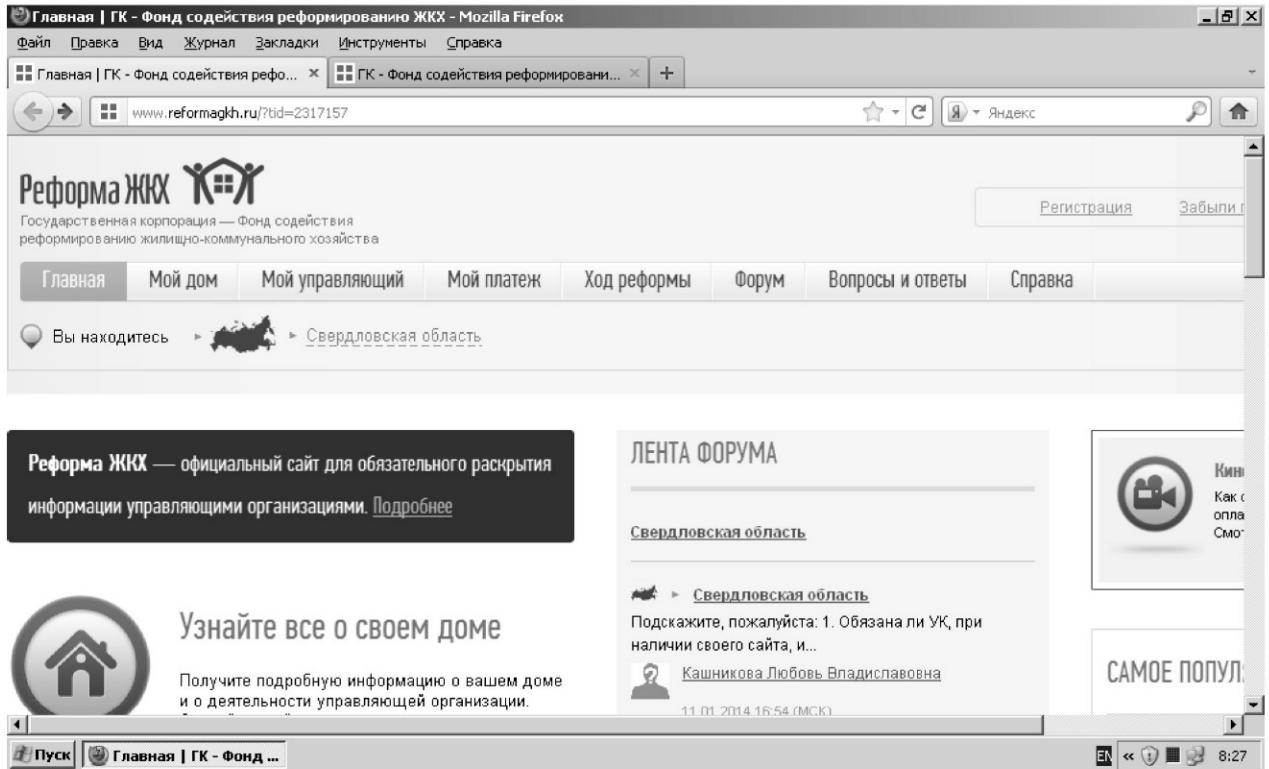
Главная | ГК - Фонд содействия реформированию ЖКХ - Mozilla Firefox

Файл Правка Вид Журнал Закладки Инструменты Справка

Главная | ГК - Фонд содействия рефо... × ГК - Фонд содействия реформировани... × +

www.reformagkh.ru/?tid=2317157

Яндекс

Реформа ЖКХ

Государственная корпорация — Фонд содействия реформированию жилищно-коммунального хозяйства

Регистрация Забыли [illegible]

Главная Мой дом Мой управляющий Мой платеж Ход реформы Форум Вопросы и ответы Справка

Вы находитесь ► ► Свердловская область

Реформа ЖКХ — официальный сайт для обязательного раскрытия информации управляющими организациями. Подробнее

ЛЕНТА ФОРУМА

Свердловская область

► Свердловская область

Подскажите, пожалуйста: 1. Обязана ли УК, при наличии своего сайта, и...

Кашникова Любовь Владиславовна

11.01.2014 16:54 (МСК)

Кин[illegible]
Как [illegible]
опла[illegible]
Смо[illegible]

САМОЕ ПОПУЛ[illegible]

Узнайте все о своем доме

Получите подробную информацию о вашем доме и о деятельности управляющей организации.

Пуск Главная | ГК - Фонд ...

EN 8:27